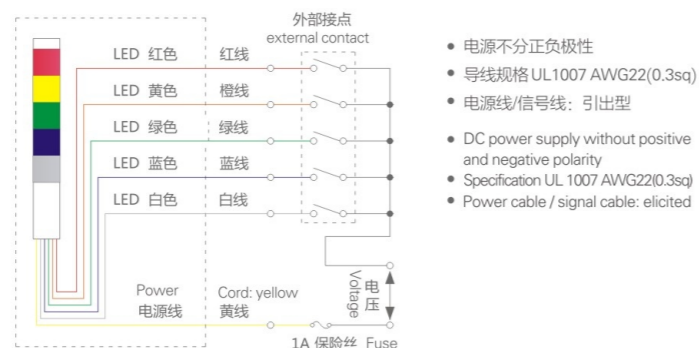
外部接点
external contact

LED 红色 红线
LED 黄色 橙线
LED 绿色 绿线
LED 蓝色 蓝线
LED 白色 白线

Power
电源线
Cord: yellow
黄线

Voltage
电压

1A 保险丝 Fuse

• 电源不分正负极性
• 导线规格 UL1007 AWG22(0.3sq)
• 电源线/信号线：引出型

• DC power supply without positive and negative polarity
• Specification UL 1007 AWG22(0.3sq)
• Power cable / signal cable: elicited